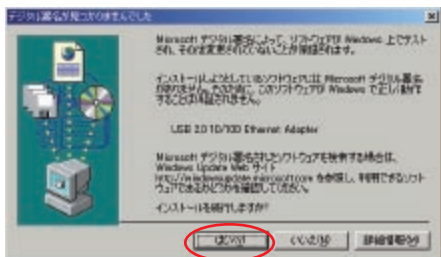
デジタル署名が見つかりませんでした

Microsoft デジタル署名によって、ソフトウェアが Windows 上でテストされ、その後変更されていないことが保証されます。

インストールしようとしているソフトウェアには Microsoft デジタル署名がありません。そのため、このソフトウェアが Windows で正しく動作することは保証されません。

USB 2.0/10/100 Ethernet Adapter

Microsoft デジタル署名されたソフトウェアを検索する場合は、Windows Update Web サイト http://windowsupdate.microsoft.com を参照し、利用できるソフトウェアがあるかどうかを確認してください。

インストールを続行しますか?

はい(Y)

いいえ(N)

詳細情報(M)